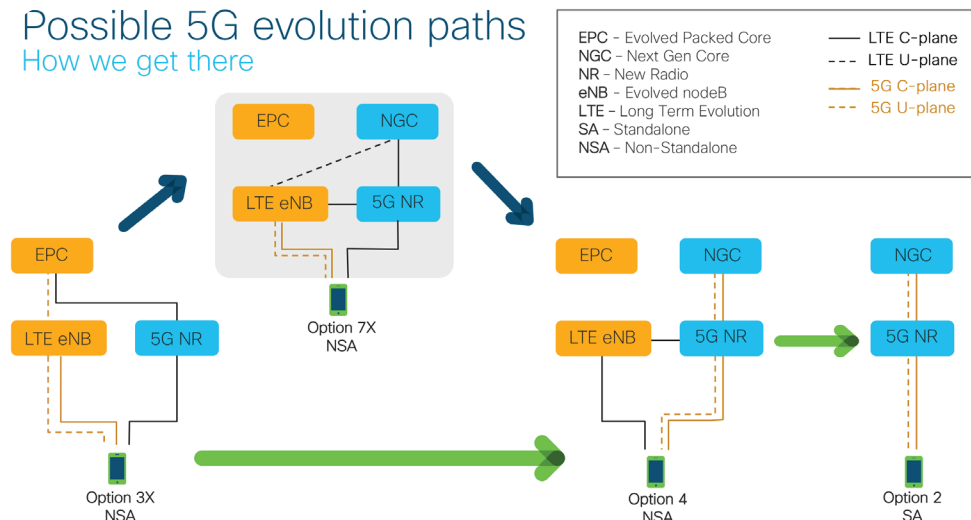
Possible 5G evolution paths
How we get there

EPC – Evolved Packed Core
NGC – Next Gen Core
NR – New Radio
eNB – Evolved nodeB
LTE – Long Term Evolution
SA – Standalone
NSA – Non-Standalone

LTE C-plane
LTE U-plane
5G C-plane
5G U-plane

EPC
NGC
LTE eNB
5G NR
Option 7X
NSA

EPC
LTE eNB
5G NR
Option 3X
NSA

EPC
NGC
LTE eNB
5G NR
Option 4
NSA

NGC
5G NR
Option 2
SA